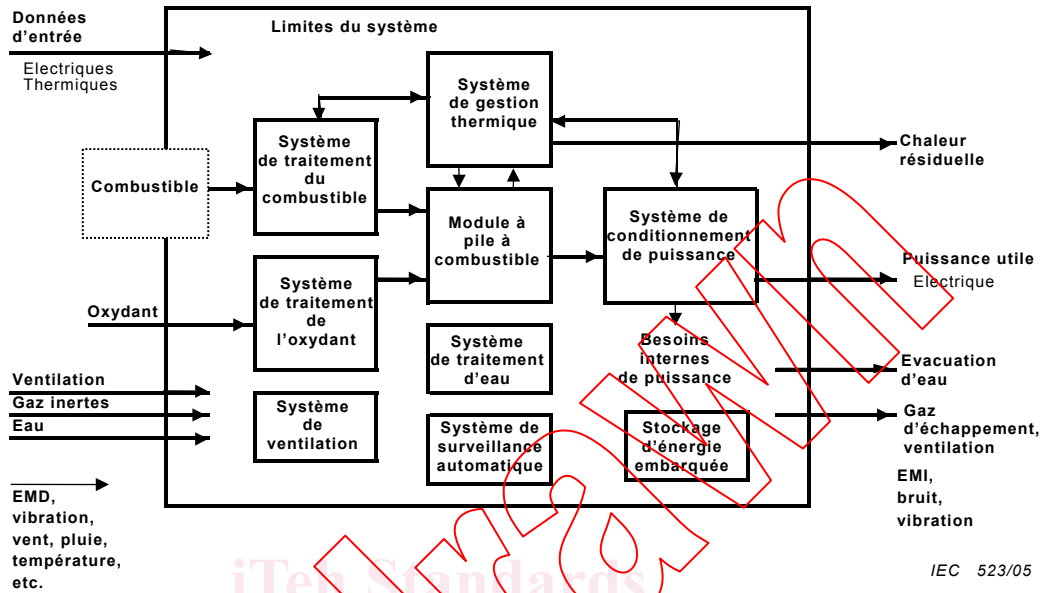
Données d'entrée
Electriques
Thermiques

Limites du système

Système de gestion thermique

Système de traitement du combustible

Combustible

Module à pile à combustible

Système de conditionnement de puissance

Chaleur résiduelle

Puissance utile
Electrique

Oxydant

Système de traitement de l'oxydant

Système de traitement d'eau

Besoins internes de puissance

Evacuation d'eau

Ventilation
Gaz inertes
Eau

Système de ventilation

Système de surveillance automatique

Stockage d'énergie embarquée

Gaz d'échappement, ventilation

EMI, bruit, vibration

EMD, vibration, vent, pluie, température, etc.

iTeh Standards

IEC 523/05